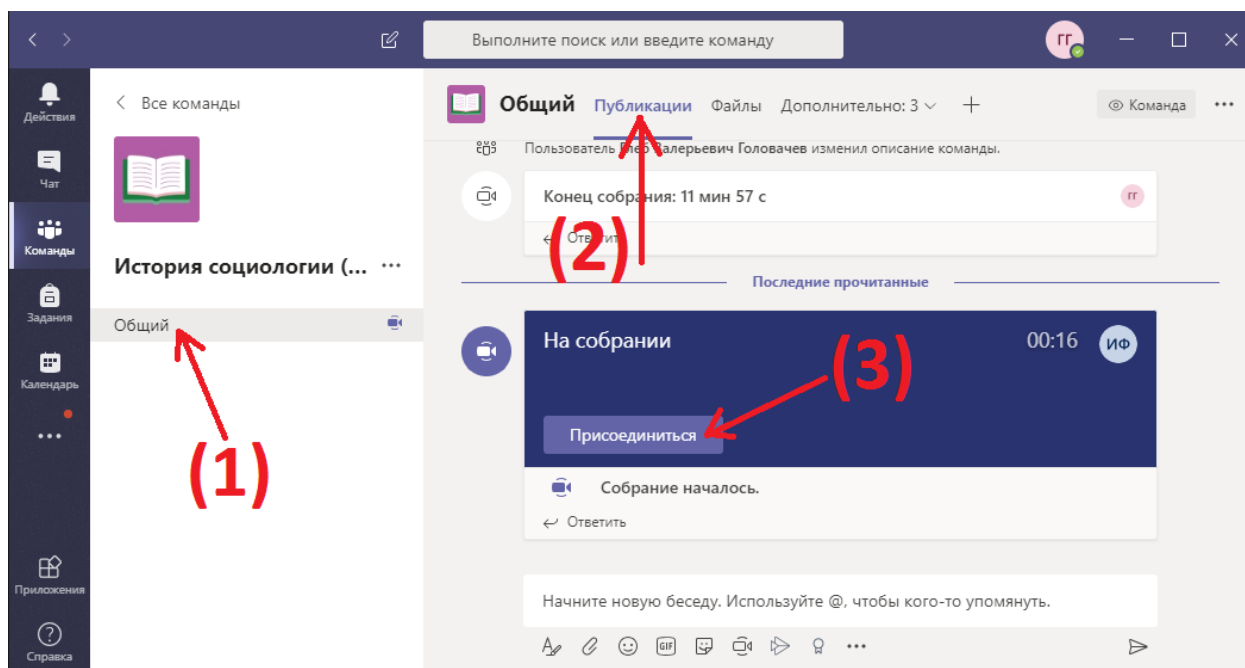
Выполните поиск или введите команду

ГГ

Действия
Чат
Команды
Задания
Календарь
...
Приложения
Справка

Все команды

История социологии (...

Общий

(1)

Общий Публикации Файлы Дополнительно: 3 +

Команда

Пользователь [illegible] Валерьевич Головачев изменил описание команды.

Конец собрания: 11 мин 57 с

ГГ

Ответить

(2)

Последние прочитанные

На собрании

00:16

ИФ

(3)

Присоединиться

Собрание началось.

Ответить

Начните новую беседу. Используйте @, чтобы кого-то упомянуть.